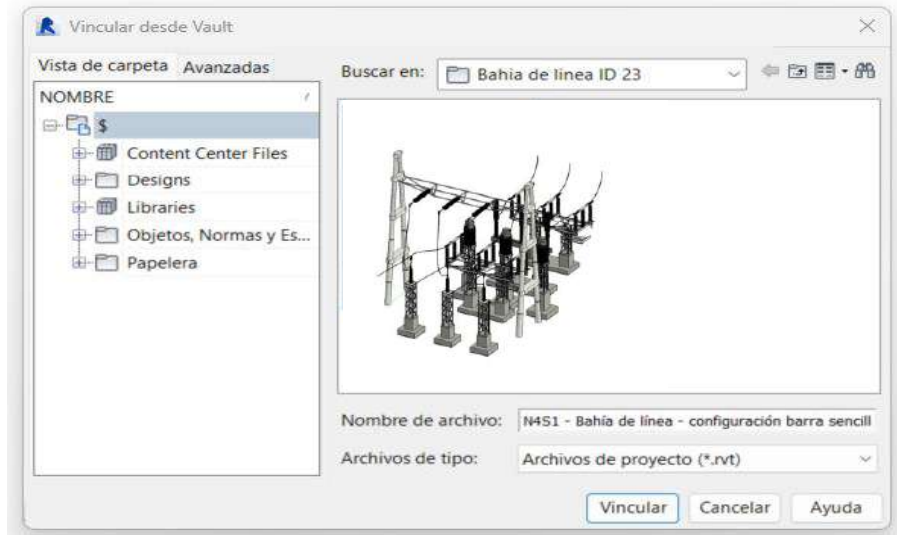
Vincular desde Vault

Vista de carpeta Avanzadas

NOMBRE

$

Content Center Files

Designs

Libraries

Objetos, Normas y Es...

Papelera

Buscar en: Bahia de linea ID 23

Nombre de archivo: N4S1 - Bahía de línea - configuración barra sencill

Archivos de tipo: Archivos de proyecto (*.rvt)

Vincular Cancelar Ayuda